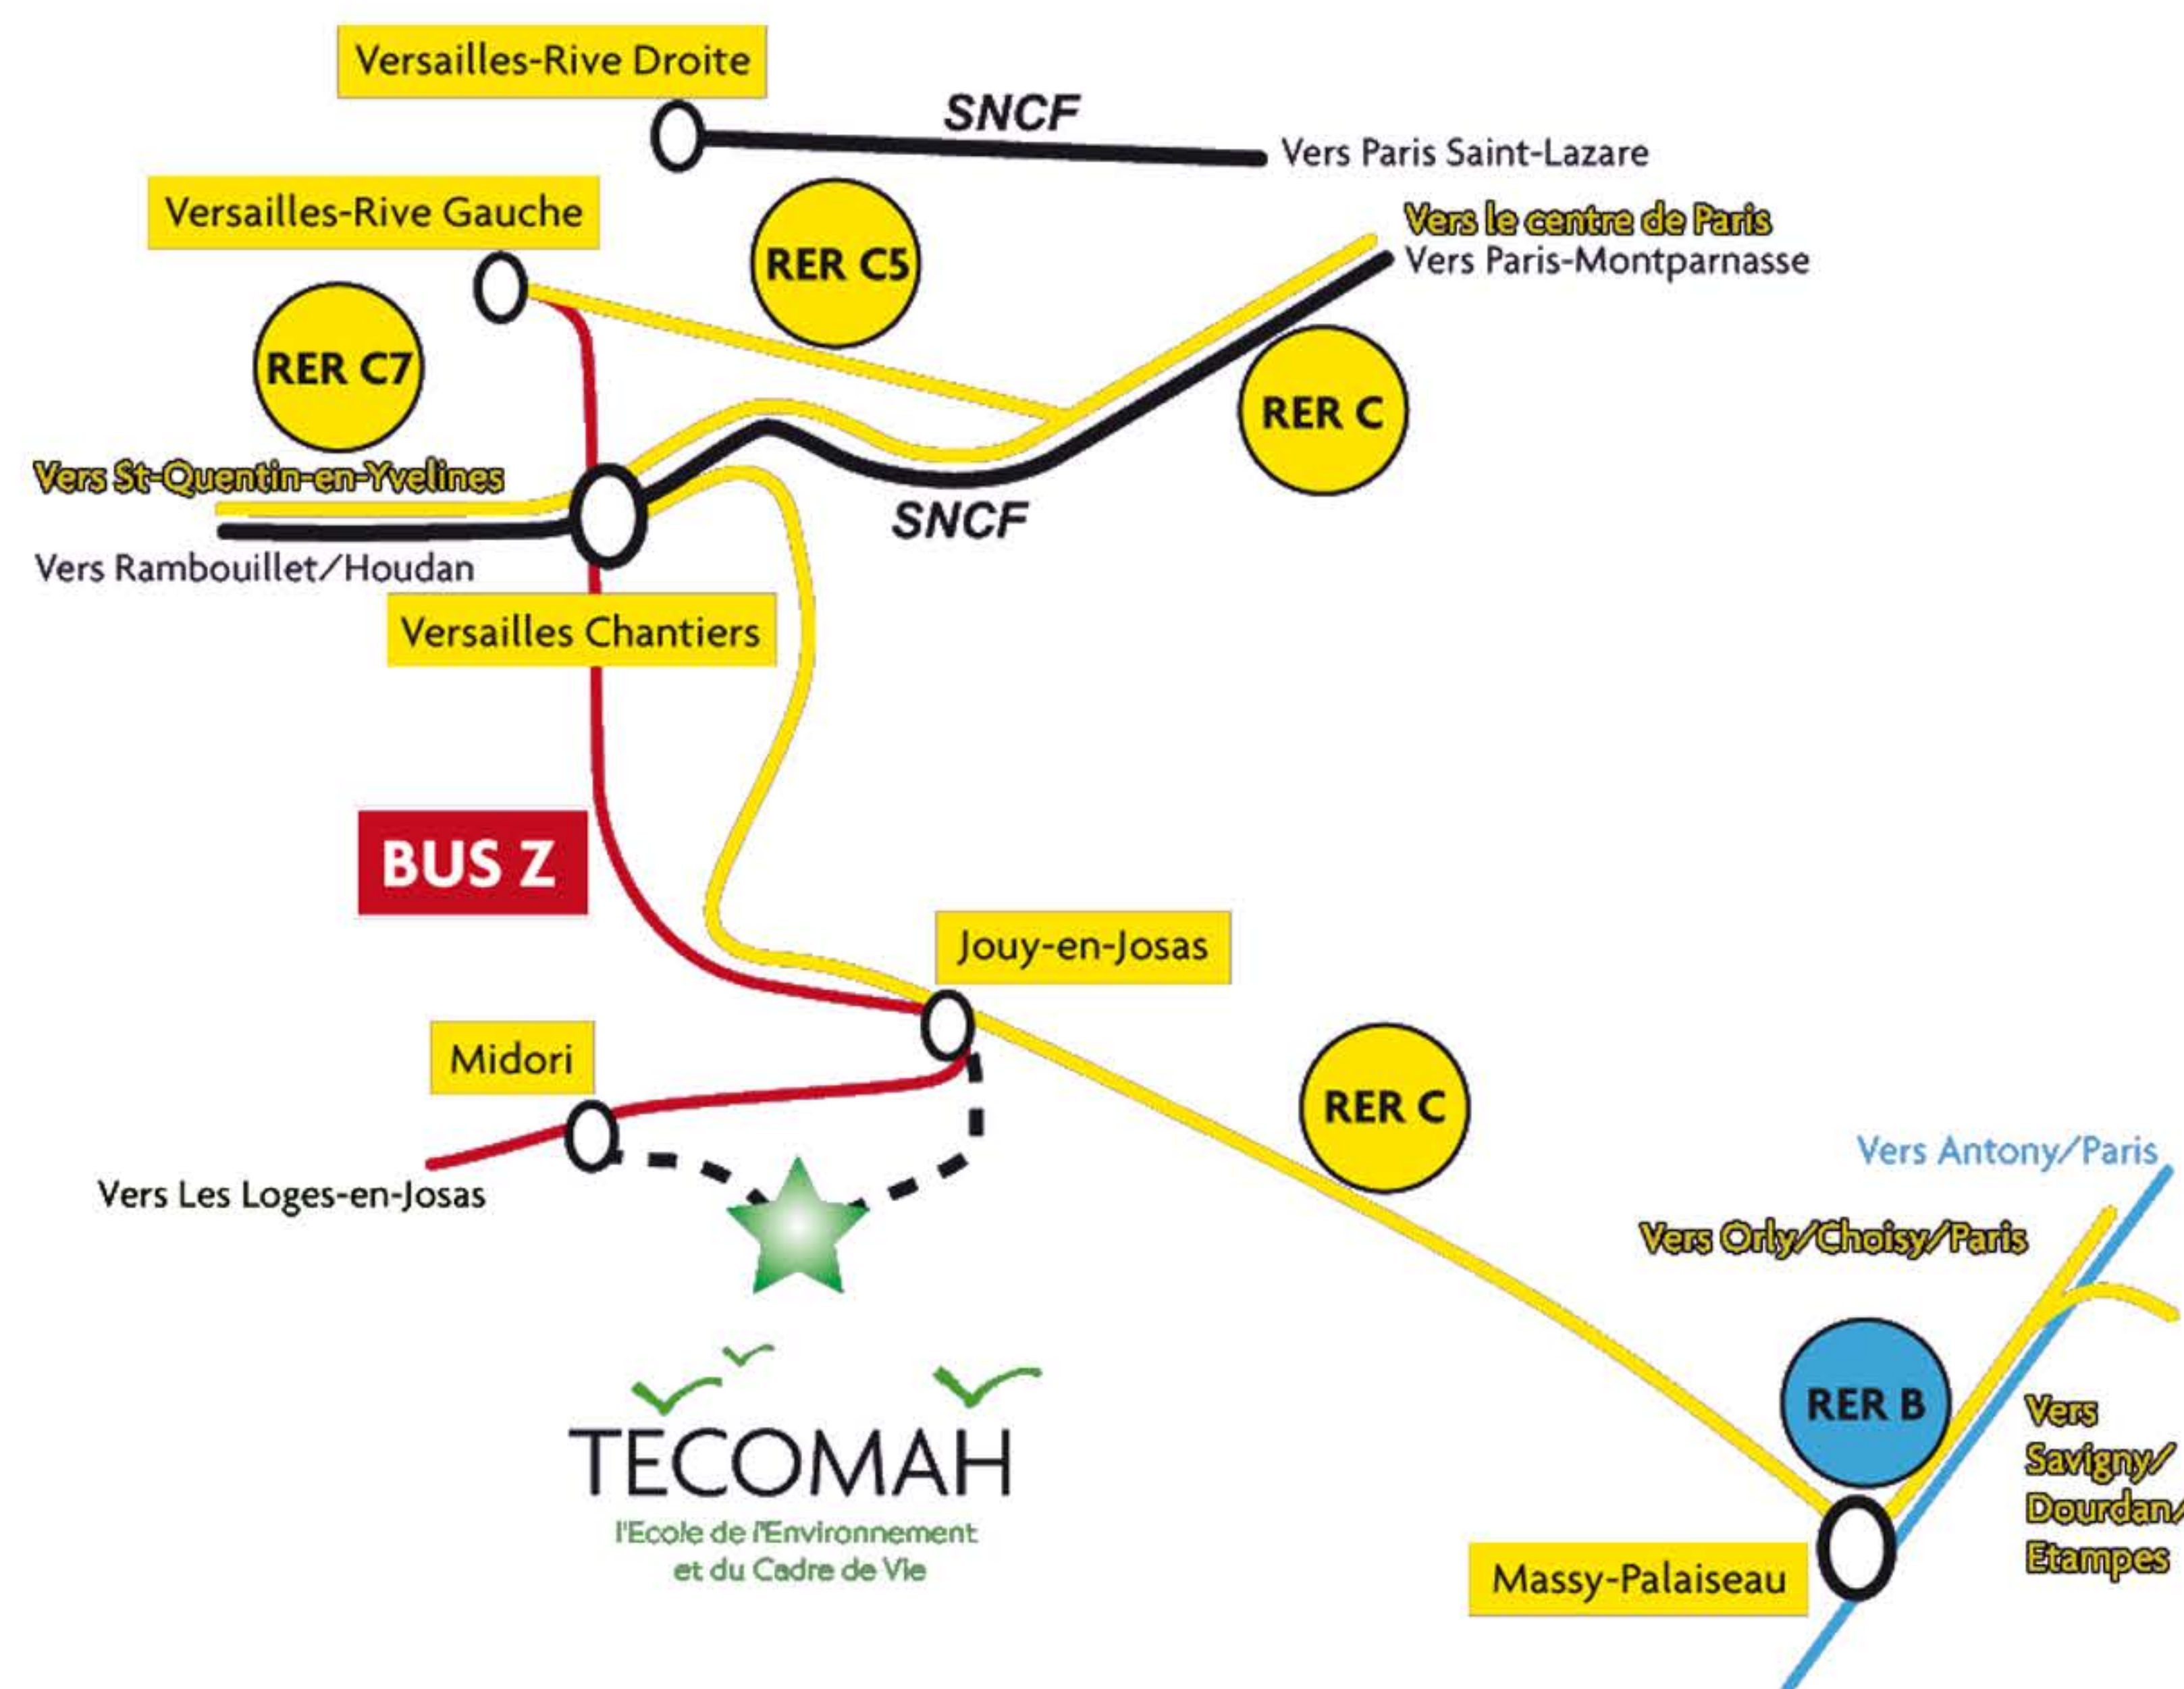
Versailles-Rive Droite

SNCF

Vers Paris Saint-Lazare

Versailles-Rive Gauche

RER C5

Vers le centre de Paris
Vers Paris-Montparnasse

RER C7

RER C

Vers St-Quentin-en-Yvelines

SNCF

Vers Rambouillet/Houdan

Versailles Chantiers

BUS Z

Jouy-en-Josas

Midori

RER C

Vers Les Loges-en-Josas

Vers Antony/Paris

Vers Orly/Choisy/Paris

RER B

Vers Savigny/ Dourdan/ Etampes

TECOMAH
l'Ecole de l'Environnement et du Cadre de Vie

Massy-Palaiseau